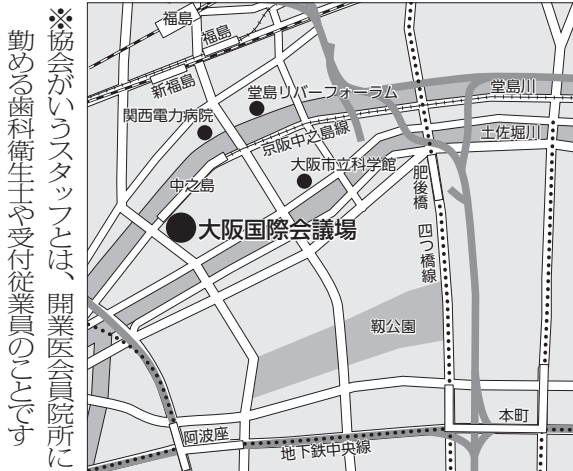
※協会がいうスタッフとは、開業医会員院所に勤める歯科衛生士や受付従業員のことです

福島
福島
新福島
堂島リバーフォーラム
堂島川
関西電力病院
京阪中之島線
土佐堀川
大阪市立科学館
肥後橋
中之島
大阪国際会議場
四つ橋線
靭公園
本町
阿波座
地下鉄中央線